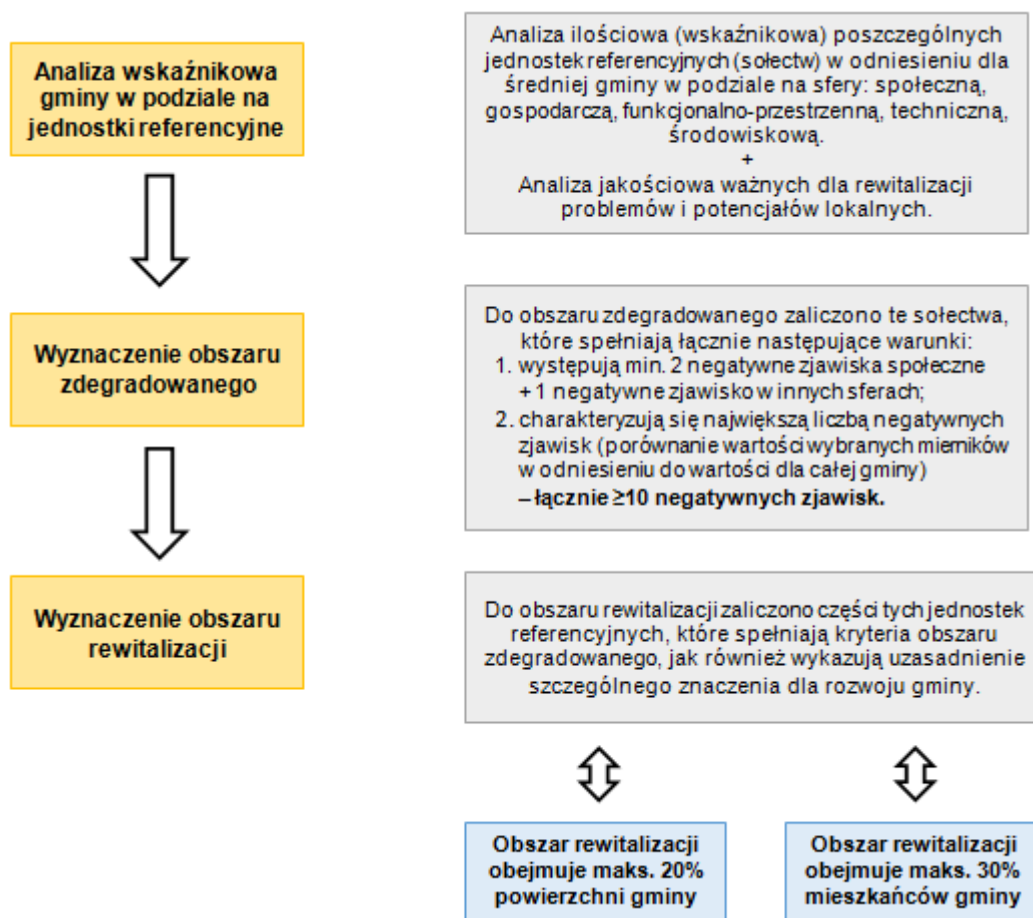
Analiza wskaźnikowa gminy w podziale na jednostki referencyjne

Analiza ilościowa (wskaźnikowa) poszczególnych jednostek referencyjnych (sołectw) w odniesieniu dla średniej gminy w podziale na sfery: społeczną, gospodarczą, funkcjonalno-przestrzenną, techniczną, środowiskową.
+
Analiza jakościowa ważnych dla rewitalizacji problemów i potencjałów lokalnych.

Wyznaczenie obszaru zdegradowanego

Do obszaru zdegradowanego zaliczono te sołectwa, które spełniają łącznie następujące warunki:
1. występują min. 2 negatywne zjawiska społeczne + 1 negatywne zjawisko w innych sferach;
2. charakteryzują się największą liczbą negatywnych zjawisk (porównanie wartości wybranych mierników w odniesieniu do wartości dla całej gminy)
– łącznie ≥10 negatywnych zjawisk.

Wyznaczenie obszaru rewitalizacji

Do obszaru rewitalizacji zaliczono części tych jednostek referencyjnych, które spełniają kryteria obszaru zdegradowanego, jak również wykazują uzasadnienie szczególnego znaczenia dla rozwoju gminy.

Obszar rewitalizacji obejmuje maks. 20% powierzchni gminy

Obszar rewitalizacji obejmuje maks. 30% mieszkańców gminy